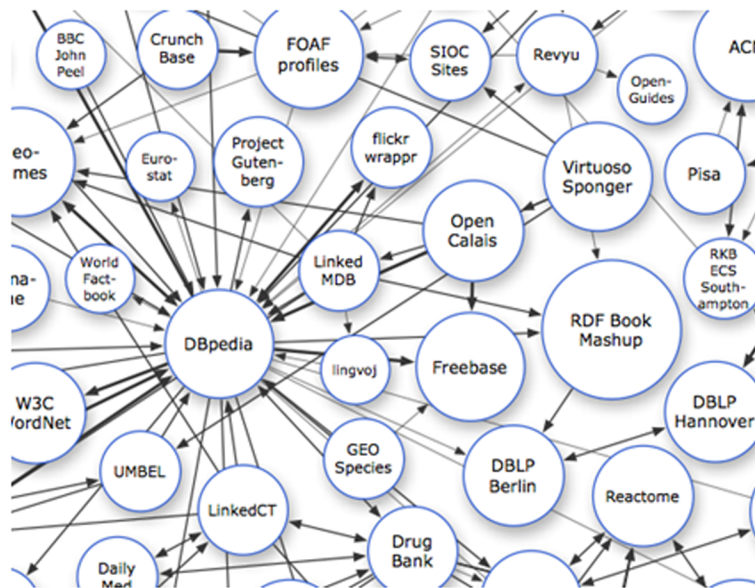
BBC John Peel

Crunch Base

FOAF profiles

SIOC Sites

Revyu

ACI

Open-Guides

eo-mes

Euro-stat

Project Guten-berg

flickr wrappr

Virtuoso Sponger

Pisa

Open Calais

na-ue

World Fact-book

Linked MDB

RKB ECS South-ampton

DBpedia

lingvoj

Freebase

RDF Book Mashup

W3C ordNet

DBLP Hannover

UMBEL

GEO Species

DBLP Berlin

Reactome

LinkedCT

Drug Bank

Daily Med